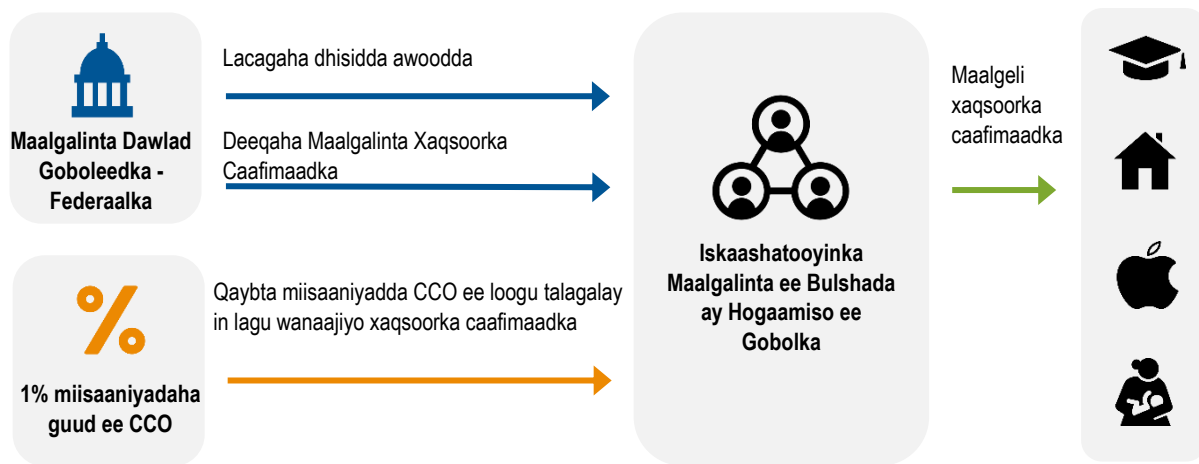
Maalgalinta Dawlad Goboleedka - Federaalka

Lacagaha dhisidda awoodda

Deeqaha Maalgalinta Xaqsoorka Caafimaadka

%

1% miisaaniyadaha guud ee CCO

Qaybta miisaaniyadda CCO ee loogu talagalay in lagu wanaajiyo xaqsoorka caafimaadka

Iskaashatooyinka Maalgalinta ee Bulshada ay Hogaamiso ee Gobolka

Maalgeli xaqsoorka caafimaadka